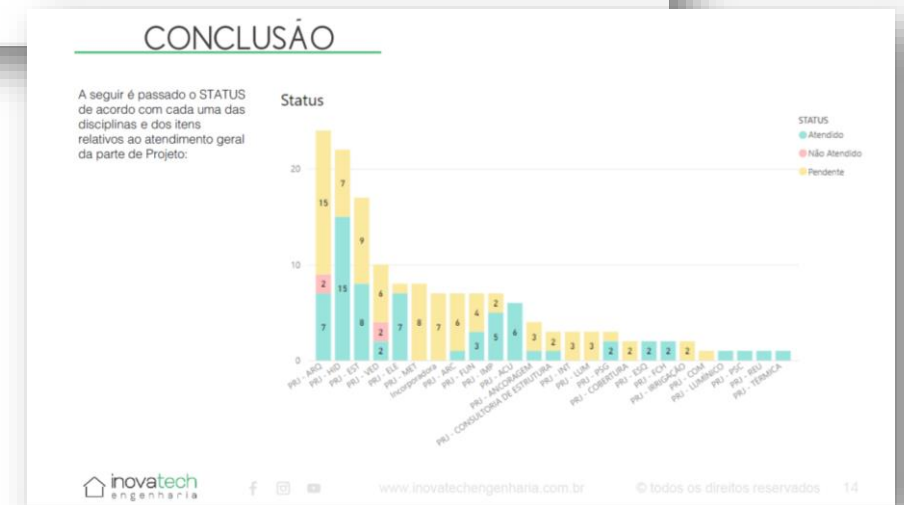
CONCLUSÃO

A seguir é passado o STATUS de acordo com cada uma das disciplinas e dos itens relativos ao atendimento geral da parte de Projeto:

Status

STATUS
Atendido
Não Atendido
Pendente

20
10
0

15
2
7
7
15
9
8
6
2
2
7
8
7
6
4
3
2
5
6
3
2
3
3
2
2
2
2
2

PRJ - ARQ
PRJ - HID
PRJ - EST
PRJ - VED
PRJ - ELE
PRJ - MET
Incorporadora
PRJ - ABC
PRJ - FUN
PRJ - IMP
PRJ - ACU
PRJ - ANCORAGEM
PRJ - CONSULTORIA DE ESTRUTURA
PRJ - INT
PRJ - LUM
PRJ - PSG
PRJ - COBERTURA
PRJ - ESQ
PRJ - FCH
PRJ - IRRIGAÇÃO
PRJ - COM
PRJ - LUMINICO
PRJ - PSC
PRJ - REU
PRJ - TERMICA

inovatech engenharia

www.inovatechengenharia.com.br

© todos os direitos reservados 14